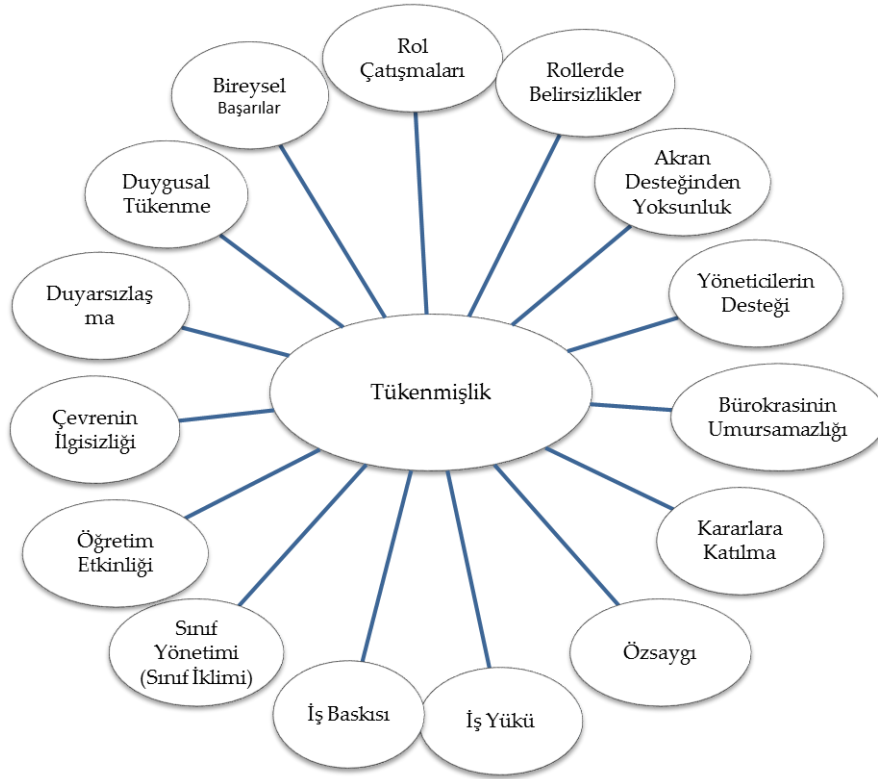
Tükenmişlik

Rol Çatışmaları

Rollerde Belirsizlikler

Akran Desteğinden Yoksunluk

Yöneticilerin Desteği

Bürokrasinin Umursamazlığı

Kararlara Katılma

Özsaygı

İş Yükü

İş Baskısı

Sınıf Yönetimi (Sınıf İklimi)

Öğretim Etkinliği

Çevrenin İlgisizliği

Duyarsızlaş ma

Duygusal Tükenme

Bireysel Başarılar